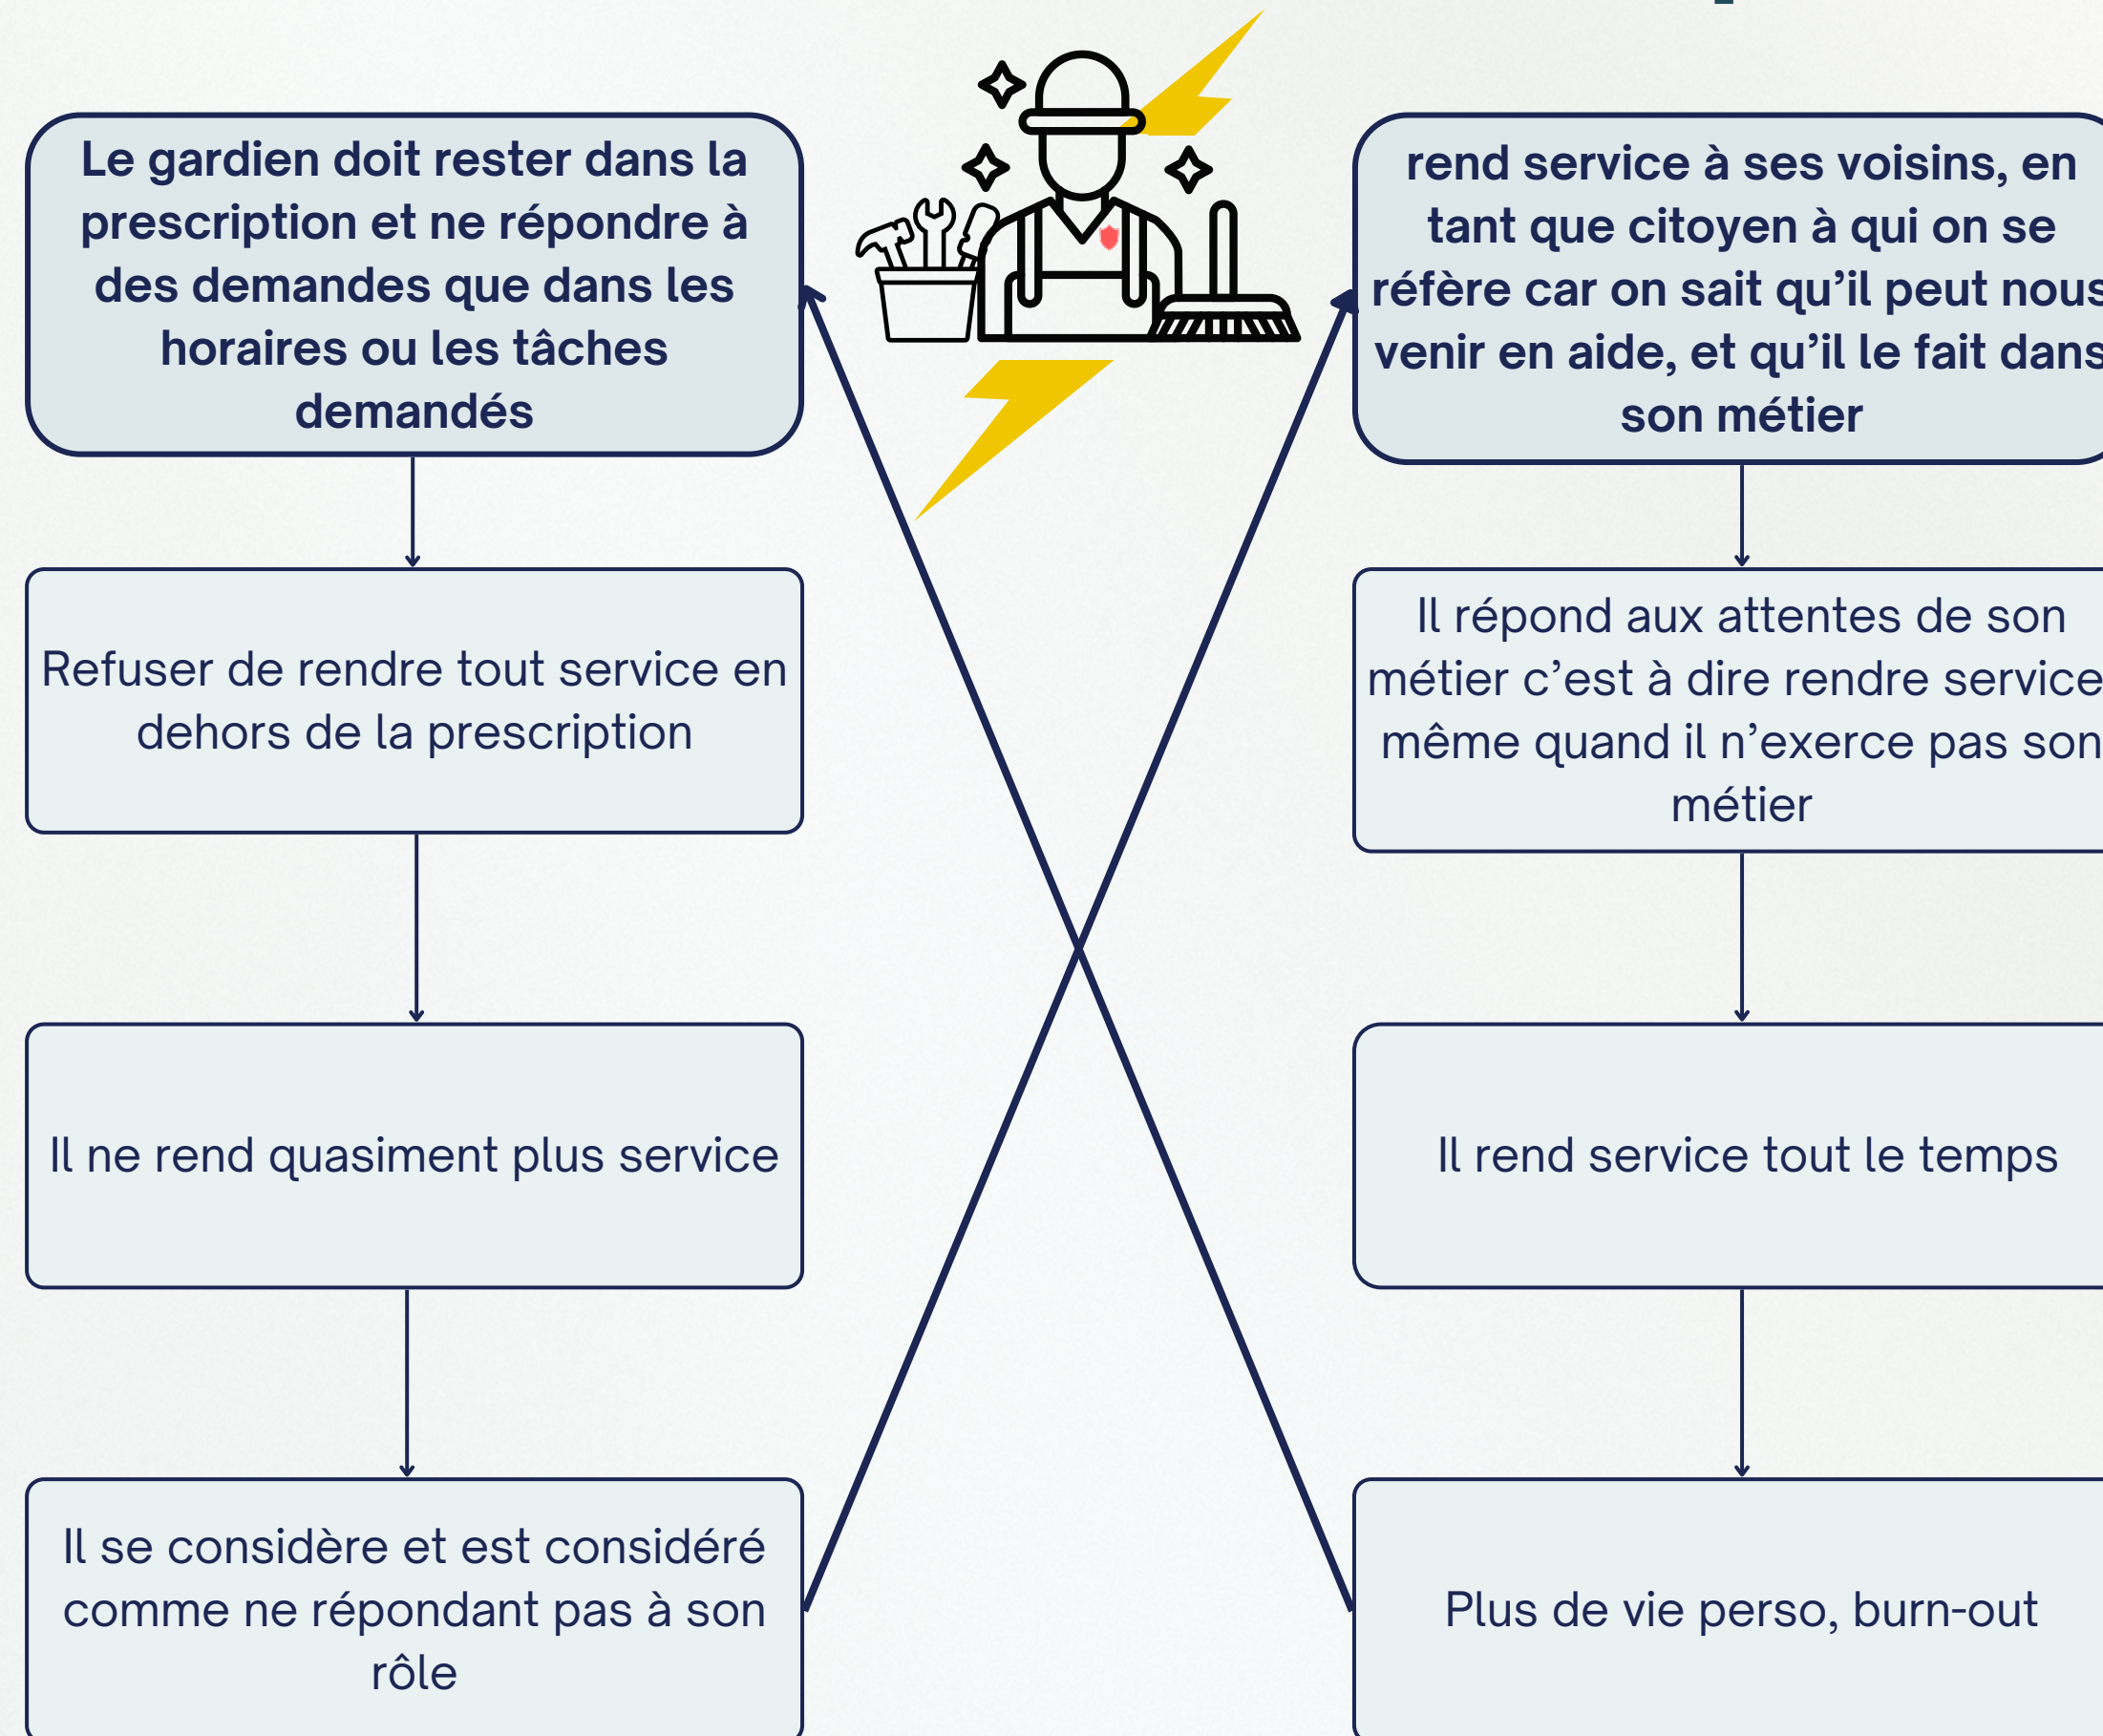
Le gardien doit rester dans la prescription et ne répondre à des demandes que dans les horaires ou les tâches demandés

Refuser de rendre tout service en dehors de la prescription

Il ne rend quasiment plus service

Il se considère et est considéré comme ne répondant pas à son rôle

rend service à ses voisins, en tant que citoyen à qui on se réfère car on sait qu'il peut nous venir en aide, et qu'il le fait dans son métier

Il répond aux attentes de son métier c'est à dire rendre service même quand il n'exerce pas son métier

Il rend service tout le temps

Plus de vie perso, burn-out